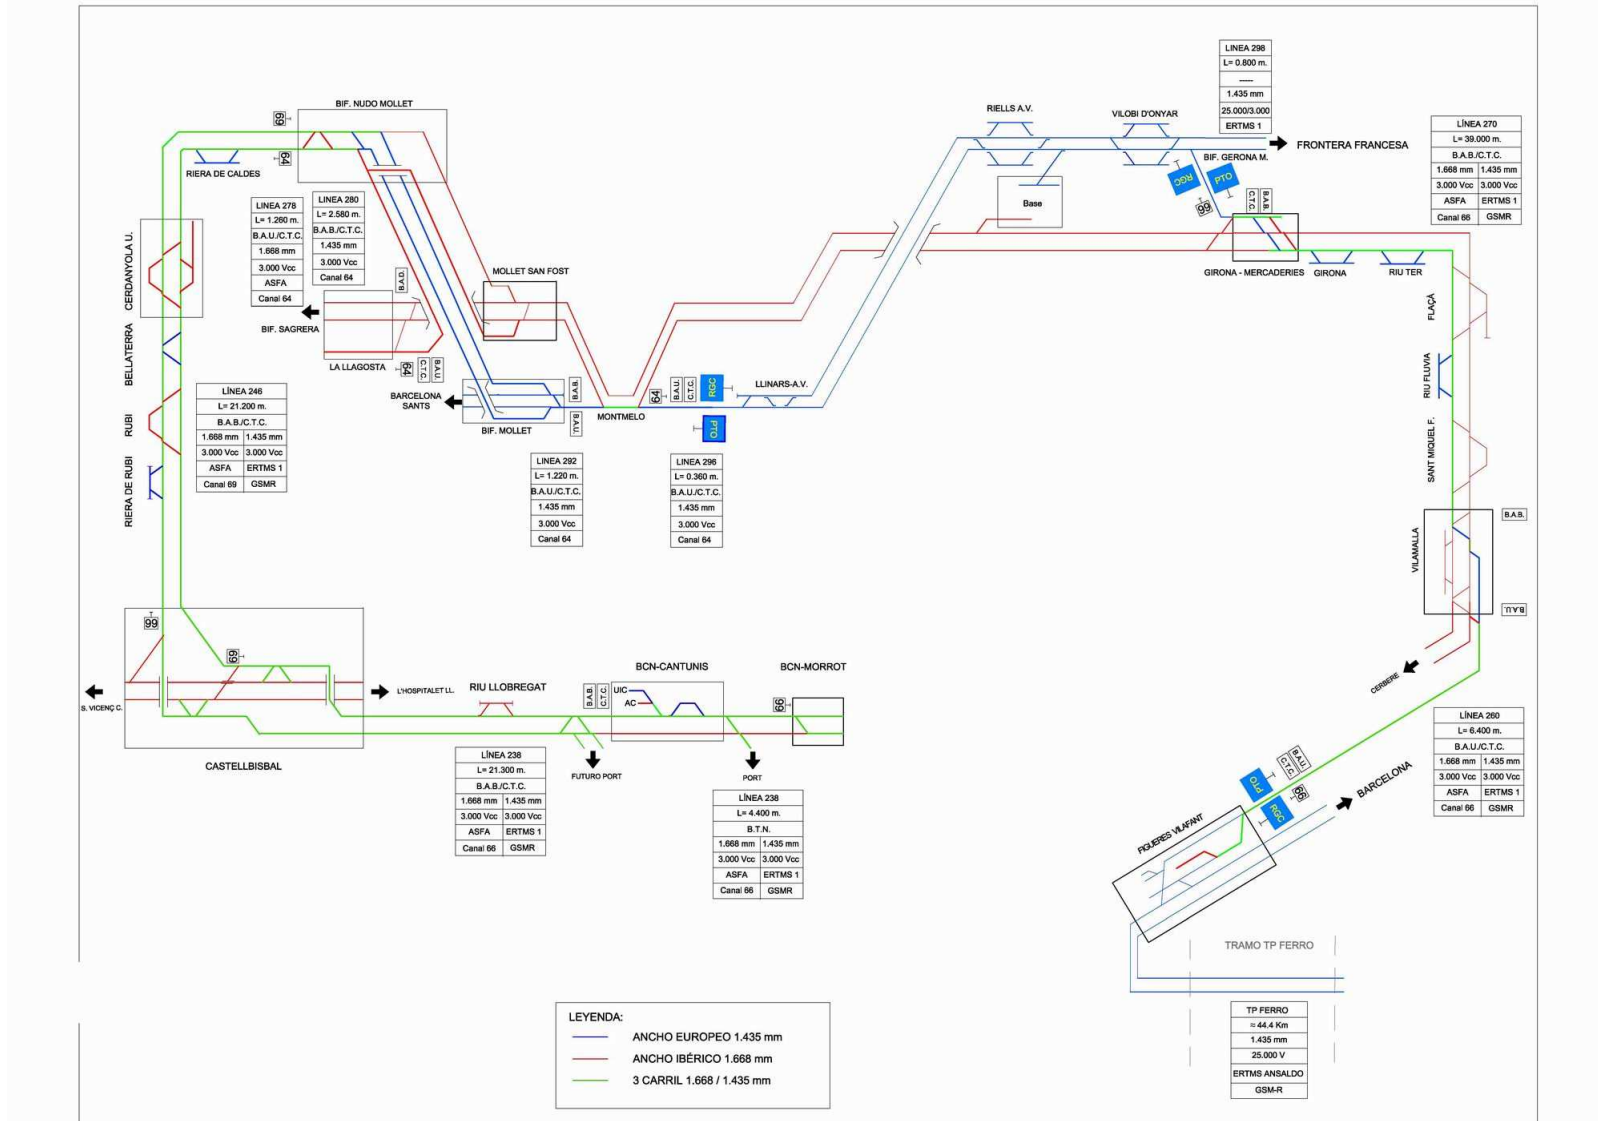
BIF. NUDO MOLLET
69
64
RIERA DE CALDES

| LINEA 278 |
|---|
| L= 1.260 m. |
| B.A.U./C.T.C. |
| 1.668 mm |
| 3.000 Vcc |
| ASFA |
| Canal 64 |

| LINEA 280 |
|---|
| L= 2.580 m. |
| B.A.B./C.T.C. |
| 1.435 mm |
| 3.000 Vcc |
| Canal 64 |

B.A.D.
BIF. SAGRERA
LA LLAGOSTA
64
C.T.C.
B.A.U.
MOLLET SAN FOST
BARCELONA SANTS
BIF. MOLLET
B.A.B.
B.A.U.
MONTMELO
64
B.A.U.
C.T.C.
RGC
LLINARS-A.V.
PTO

CERDANYOLA U.
BELLATERRA
RUBI
RIERA DE RUBI

| LÍNEA 246 | |
|---|---|
| L= 21.200 m. | |
| B.A.B./C.T.C. | |
| 1.668 mm | 1.435 mm |
| 3.000 Vcc | 3.000 Vcc |
| ASFA | ERTMS 1 |
| Canal 69 | GSMR |

| LINEA 292 |
|---|
| L= 1.220 m. |
| B.A.U./C.T.C. |
| 1.435 mm |
| 3.000 Vcc |
| Canal 64 |

| LINEA 296 |
|---|
| L= 0.360 m. |
| B.A.U./C.T.C. |
| 1.435 mm |
| 3.000 Vcc |
| Canal 64 |

RIELLS A.V.
VILOBI D'ONYAR
Base

| LINEA 298 |
|---|
| L= 0.800 m. |
| ----- |
| 1.435 mm |
| 25.000/3.000 |
| ERTMS 1 |

FRONTERA FRANCESA
BIF. GERONA M.
RGC
PTO
66
C.T.C.
B.A.B.

| LÍNEA 270 | |
|---|---|
| L= 39.000 m. | |
| B.A.B./C.T.C. | |
| 1.668 mm | 1.435 mm |
| 3.000 Vcc | 3.000 Vcc |
| ASFA | ERTMS 1 |
| Canal 66 | GSMR |

GIRONA - MERCADERIES
GIRONA
RIU TER
FLAÇA
RIU FLUVIA
SANT MIQUEL F.
VILAMALLA
B.A.B.
B.A.U.
CERBERE

66
69
S. VICENÇ C.
L'HOSPITALET LL.
RIU LLOBREGAT
CASTELLBISBAL
B.A.B.
C.T.C.
UIC
AC
BCN-CANTUNIS
BCN-MORROT
66
FUTURO PORT
PORT

| LÍNEA 238 | |
|---|---|
| L= 21.300 m. | |
| B.A.B./C.T.C. | |
| 1.668 mm | 1.435 mm |
| 3.000 Vcc | 3.000 Vcc |
| ASFA | ERTMS 1 |
| Canal 66 | GSMR |

| LÍNEA 238 | |
|---|---|
| L= 4.400 m. | |
| B.T.N. | |
| 1.668 mm | 1.435 mm |
| 3.000 Vcc | 3.000 Vcc |
| ASFA | ERTMS 1 |
| Canal 66 | GSMR |

| LÍNEA 260 | |
|---|---|
| L= 6.400 m. | |
| B.A.U./C.T.C. | |
| 1.668 mm | 1.435 mm |
| 3.000 Vcc | 3.000 Vcc |
| ASFA | ERTMS 1 |
| Canal 66 | GSMR |

B.A.U.
C.T.C.
PTO
66
RGC
BARCELONA
FIGUERES VILAFANT
TRAMO TP FERRO

| TP FERRO |
|---|
| ≈ 44.4 Km |
| 1.435 mm |
| 25.000 V |
| ERTMS ANSALDO |
| GSM-R |

LEYENDA:
ANCHO EUROPEO 1.435 mm
ANCHO IBÉRICO 1.668 mm
3 CARRIL 1.668 / 1.435 mm